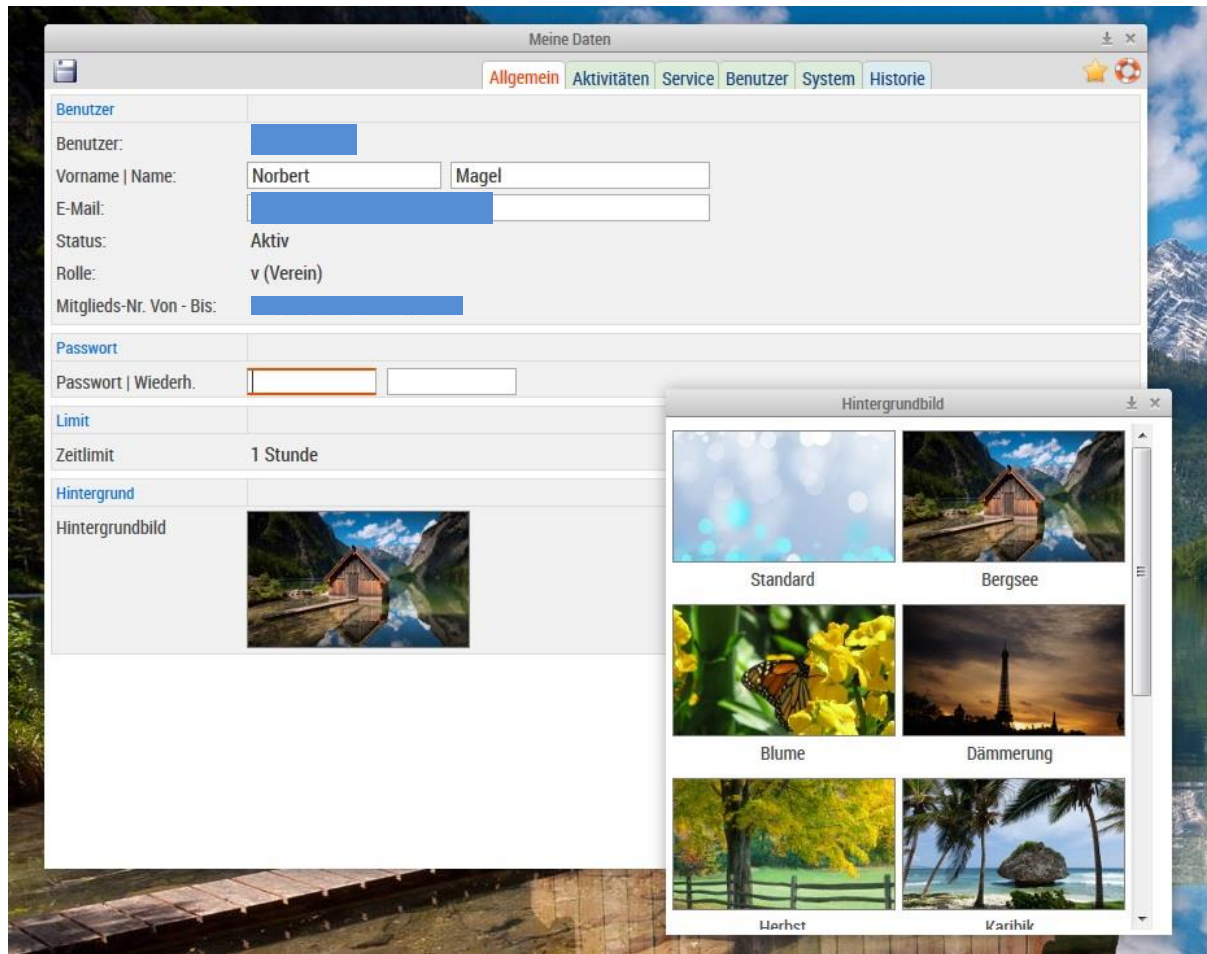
Meine Daten

Allgemein | Aktivitäten | Service | Benutzer | System | Historie

Benutzer

Benutzer:

Vorname | Name: Norbert Magel

E-Mail:

Status: Aktiv

Rolle: v (Verein)

Mitglieds-Nr. Von - Bis:

Passwort

Passwort | Wiederh.

Limit

Zeitlimit 1 Stunde

Hintergrund

Hintergrundbild

Hintergrundbild

Standard

Bergsee

Blume

Dämmerung

Herbst

Karibik